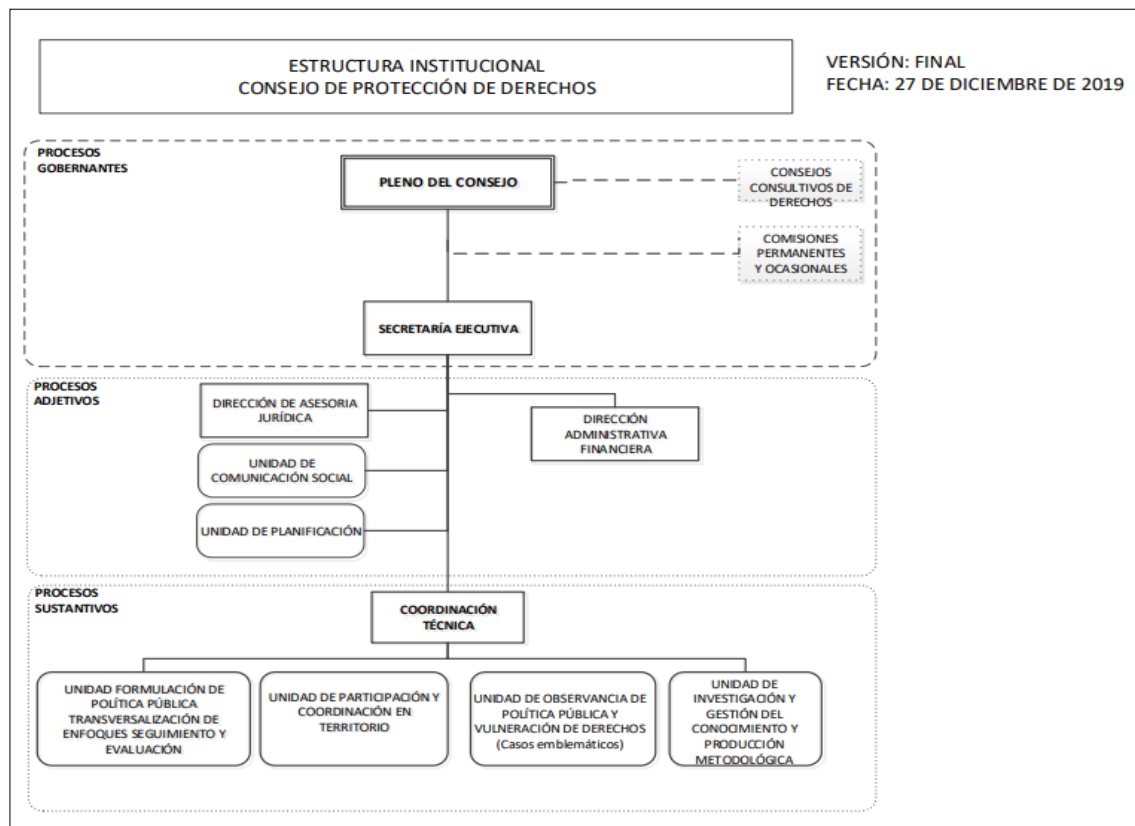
ESTRUCTURA INSTITUCIONAL
CONSEJO DE PROTECCIÓN DE DERECHOS

VERSIÓN: FINAL
FECHA: 27 DE DICIEMBRE DE 2019

PROCESOS GOBERNANTES

PLENO DEL CONSEJO

CONSEJOS CONSULTIVOS DE DERECHOS

COMISIONES PERMANENTES Y OCASIONALES

SECRETARÍA EJECUTIVA

PROCESOS ADJETIVOS

DIRECCIÓN DE ASESORIA JURÍDICA

DIRECCIÓN ADMINISTRATIVA FINANCIERA

UNIDAD DE COMUNICACIÓN SOCIAL

UNIDAD DE PLANIFICACIÓN

PROCESOS SUSTANTIVOS

COORDINACIÓN TÉCNICA

UNIDAD FORMULACIÓN DE POLÍTICA PÚBLICA TRANSVERSALIZACIÓN DE ENFOQUES SEGUIMIENTO Y EVALUACIÓN

UNIDAD DE PARTICIPACIÓN Y COORDINACIÓN EN TERRITORIO

UNIDAD DE OBSERVANCIA DE POLÍTICA PÚBLICA Y VULNERACIÓN DE DERECHOS (Casos emblemáticos)

UNIDAD DE INVESTIGACIÓN Y GESTIÓN DEL CONOCIMIENTO Y PRODUCCIÓN METODOLÓGICA